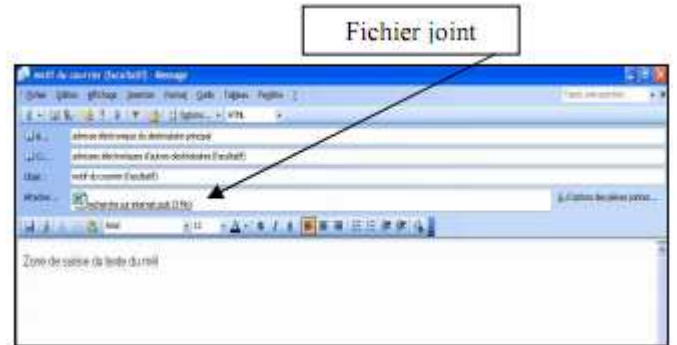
Fichier joint

motif du courrier (facultatif) - Message

Fichier Edition Affichage Insertion Format Outils Tableau Fenêtre ?

Options... HTML

À... adresse électronique du destinataire principal

Cc... adresses électroniques d'autres destinataires (facultatif)

Objet : motif du courrier (facultatif)

Attacher... Recherche sur internet.pub (3 Ko)

Options des pièces jointes...

Arial 12

Zone de saisie du texte du mail